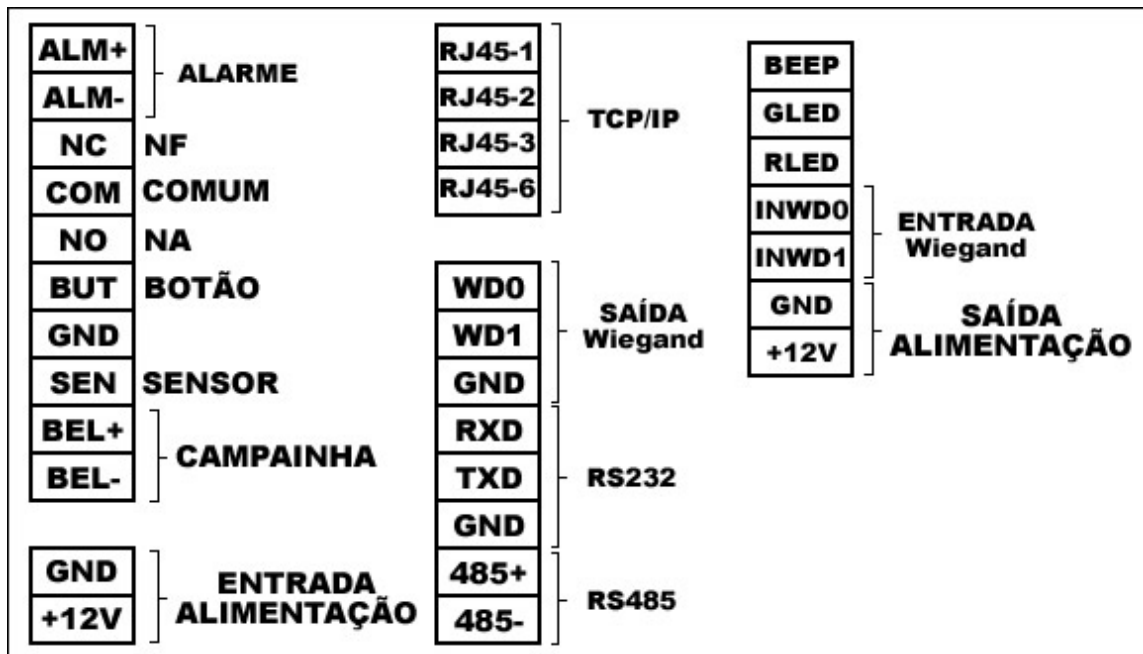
ALM+
ALM-
ALARME
NC NF
COM COMUM
NO NA
BUT BOTÃO
GND
SEN SENSOR
BEL+
BEL-
CAMPAINHA

GND
+12V
ENTRADA ALIMENTAÇÃO

RJ45-1
RJ45-2
RJ45-3
RJ45-6
TCP/IP

WD0
WD1
GND
SAÍDA Wiegand

RXD
TXD
GND
RS232

485+
485-
RS485

BEEP
GLED
RLED
INWD0
INWD1
ENTRADA Wiegand
GND
+12V
SAÍDA ALIMENTAÇÃO